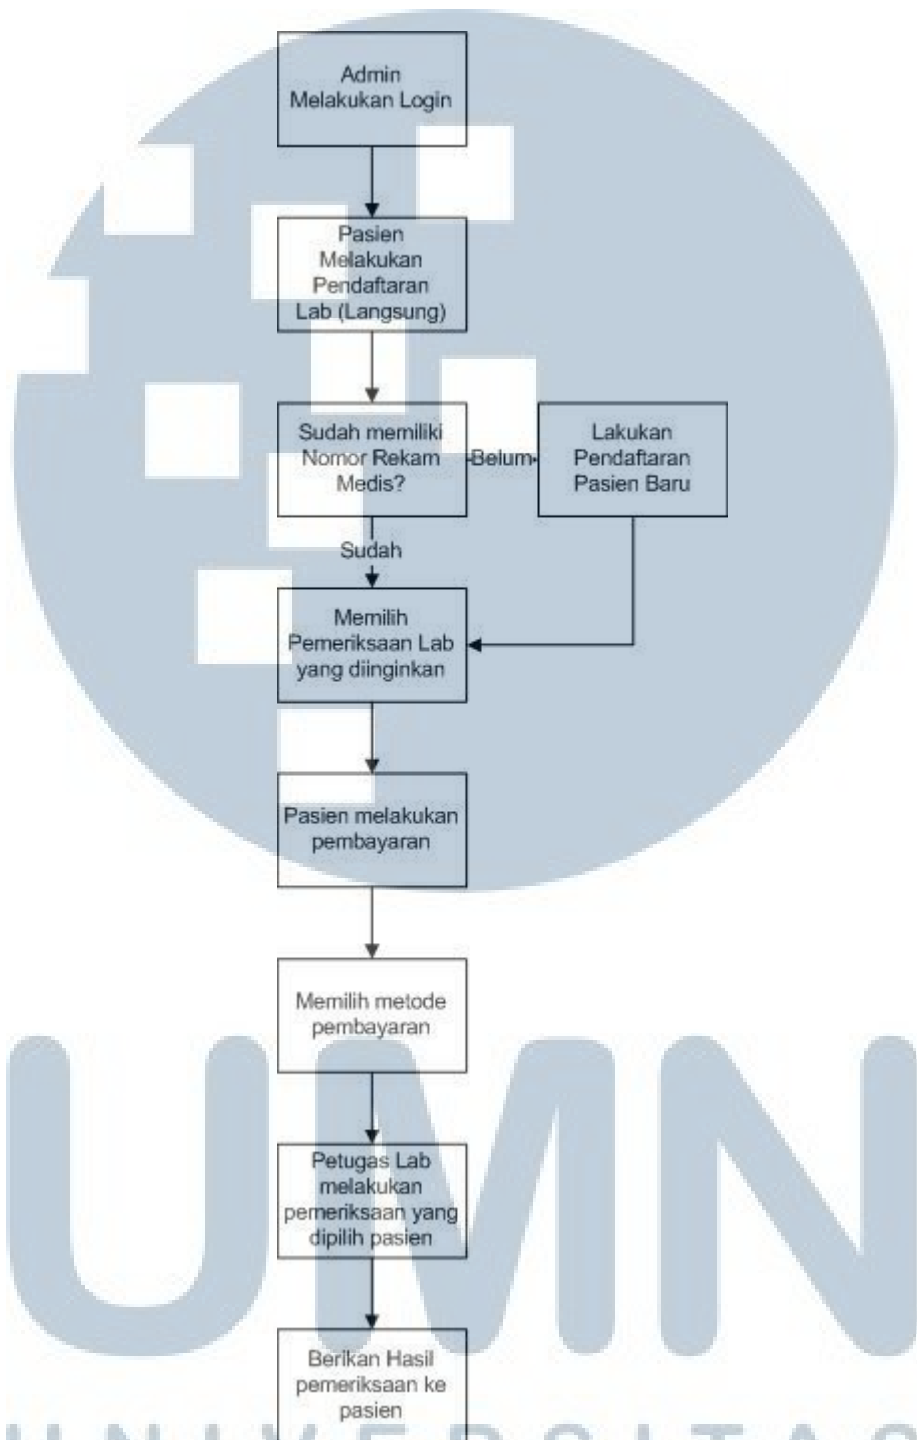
Admin Melakukan Login

Pasien Melakukan Pendaftaran Lab (Langsung)

Sudah memiliki Nomor Rekam Medis?

Belum

Lakukan Pendaftaran Pasien Baru

Sudah

Memilih Pemeriksaan Lab yang diinginkan

Pasien melakukan pembayaran

Memilih metode pembayaran

Petugas Lab melakukan pemeriksaan yang dipilih pasien

Berikan Hasil pemeriksaan ke pasien

UMN

UNIVERSITAS